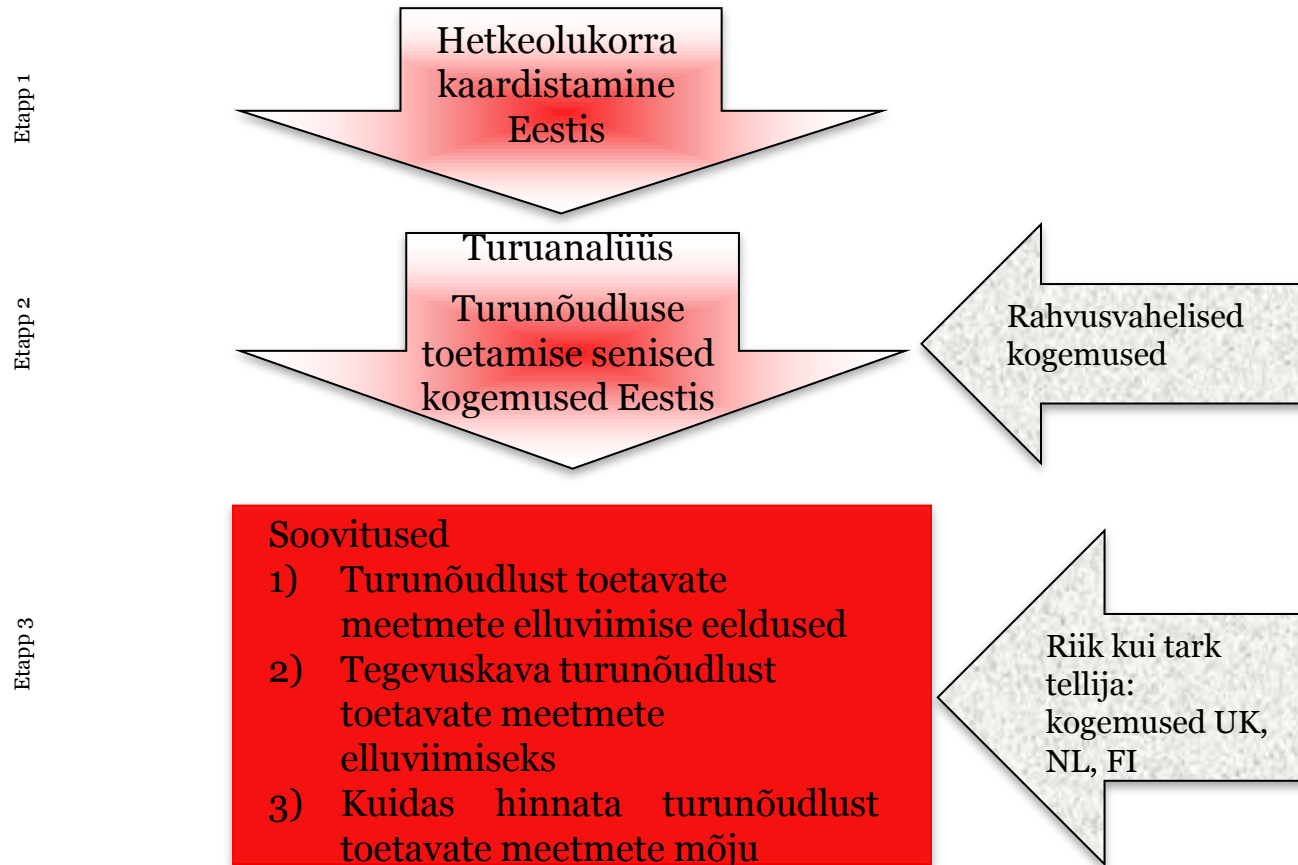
Etapp 1

Hetkeolukorra kaardistamine Eestis

Etapp 2

Turuanalüüs

Turunõudluse toetamise senised kogemused Eestis

Rahvusvahelised kogemused

Etapp 3

Soovitused
1) Turunõudlust toetavate meetmete elluviimise eeldused
2) Tegevuskava turunõudlust toetavate meetmete elluviimiseks
3) Kuidas hinnata turunõudlust toetavate meetmete mõju

Riik kui tark tellija: kogemused UK, NL, FI